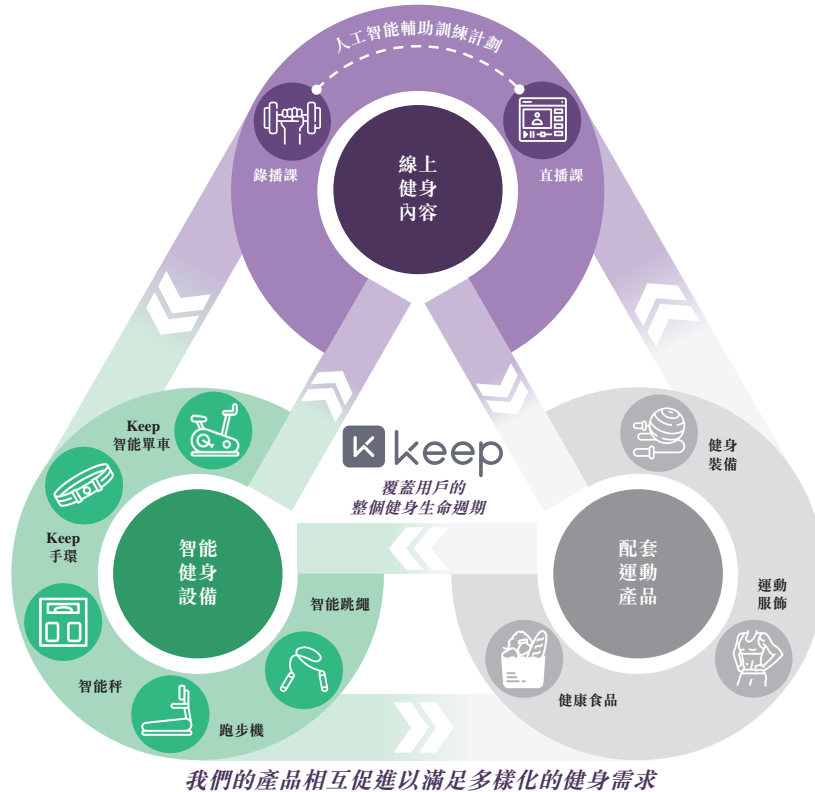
人工智能輔助訓練計劃

錄播課

線上
健身
內容

直播課

keep

覆蓋用戶的
整個健身生命週期

Keep
智能單車

Keep
手環

智能
健身
設備

智能跳繩

智能秤

跑步機

健身
裝備

配套
運動
產品

運動
服飾

健康食品

我們的產品相互促進以滿足多樣化的健身需求